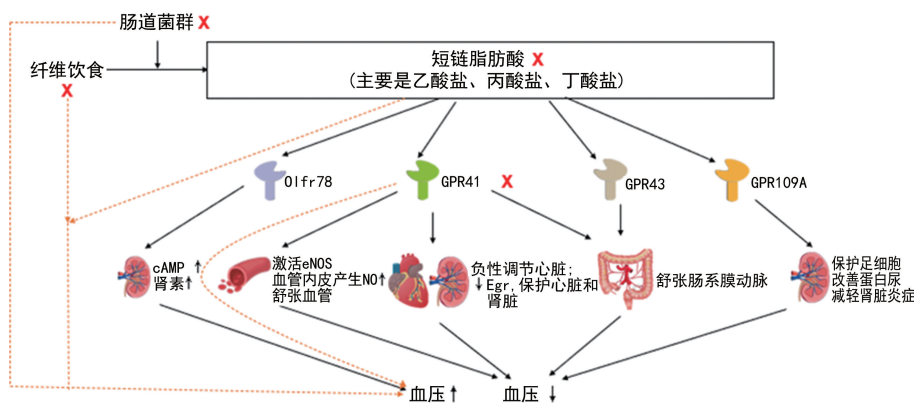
肠道菌群 X

纤维饮食 X

短链脂肪酸 X
（主要是乙酸盐、丙酸盐、丁酸盐）

Olfr78

GPR41 X

GPR43

GPR109A

cAMP↑
肾素↑

激活eNOS
血管内皮产生NO↑
舒张血管

负性调节心脏;
↓Egr,保护心脏和肾脏

舒张肠系膜动脉

保护足细胞
改善蛋白尿
减轻肾脏炎症

血压↑

血压↓